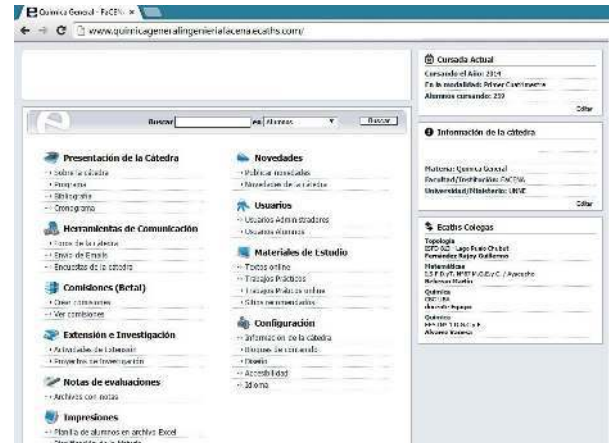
Química General - FaCENA ×

www.quimicageneralingenieriafacena.ecaths.com/

Buscar en Alumnos Buscar

Presentación de la Cátedra
› Sobre la cátedra
› Programa
› Bibliografía
› Cronograma

Herramientas de Comunicación
› Foros de la cátedra
› Envío de Emails
› Encuestas de la cátedra

Comisiones (Beta)
› Crear comisiones
› Ver comisiones

Extensión e Investigación
› Actividades de Extensión
› Proyectos de Investigación

Notas de evaluaciones
› Archivos con notas

Impresiones
› Planilla de alumnos en archivo Excel
› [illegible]

Novedades
› Publicar novedades
› Novedades de la cátedra

Usuarios
› Usuarios Administradores
› Usuarios Alumnos

Materiales de Estudio
› Textos online
› Trabajos Prácticos
› Trabajos Prácticos online
› Sitios recomendados

Configuración
› Información de la cátedra
› Bloques Secundarios
› Diseño
› Accesibilidad
› Idioma

Cursada Actual
Cursando el Año: 2014
En la modalidad: Primer Cuatrimestre
Alumnos cursando: 239
Editar

Información de la cátedra
Materia: Química General
Facultad/Institución: FaCENA
Universidad/Ministerio: UNNE
Editar

Ecaths Colegas
Topología
EPET N°2 "Lago Puelo Chubut"
Fernández Rajoy Guillermo
Matemáticas
E.S.T. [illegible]
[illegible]
Química
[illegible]
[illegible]
Química
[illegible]
Álvarez Vanesa